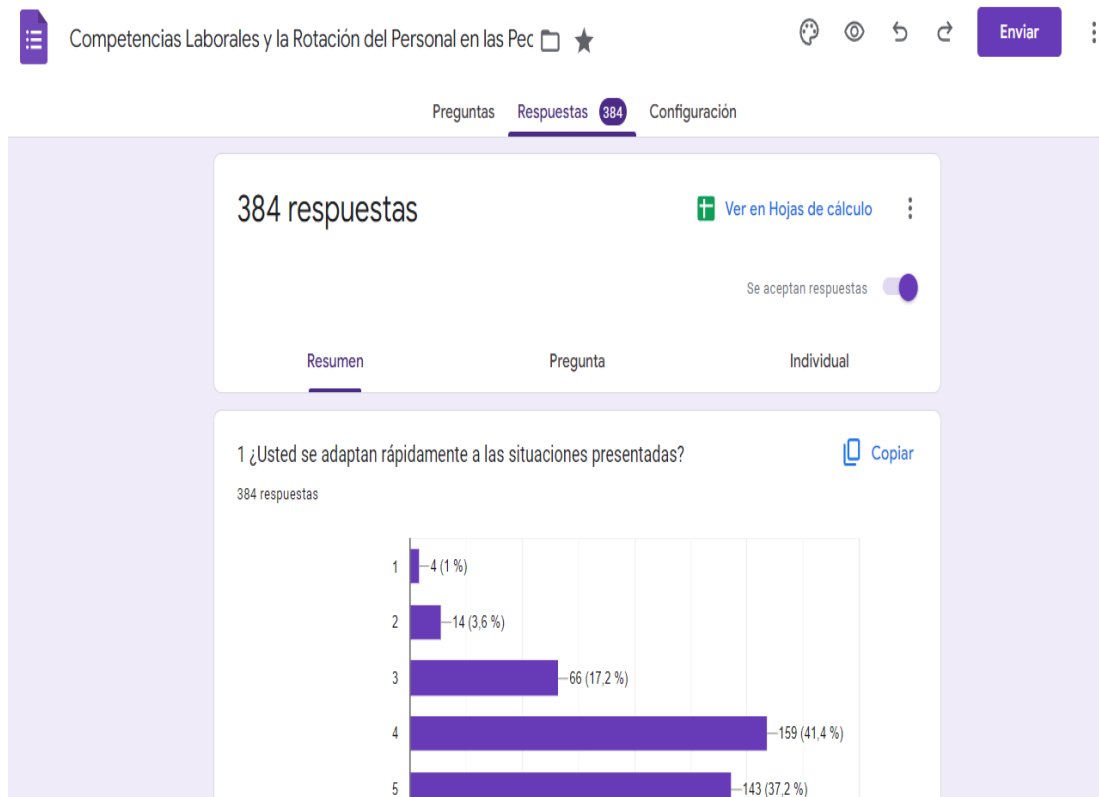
Competencias Laborales y la Rotación del Personal en las Pec

Enviar

Preguntas Respuestas 384 Configuración

384 respuestas

Ver en Hojas de cálculo

Se aceptan respuestas

Resumen Pregunta Individual

1 ¿Usted se adaptan rápidamente a las situaciones presentadas?

Copiar

384 respuestas

1 4 (1 %)
2 14 (3,6 %)
3 66 (17,2 %)
4 159 (41,4 %)
5 143 (37,2 %)